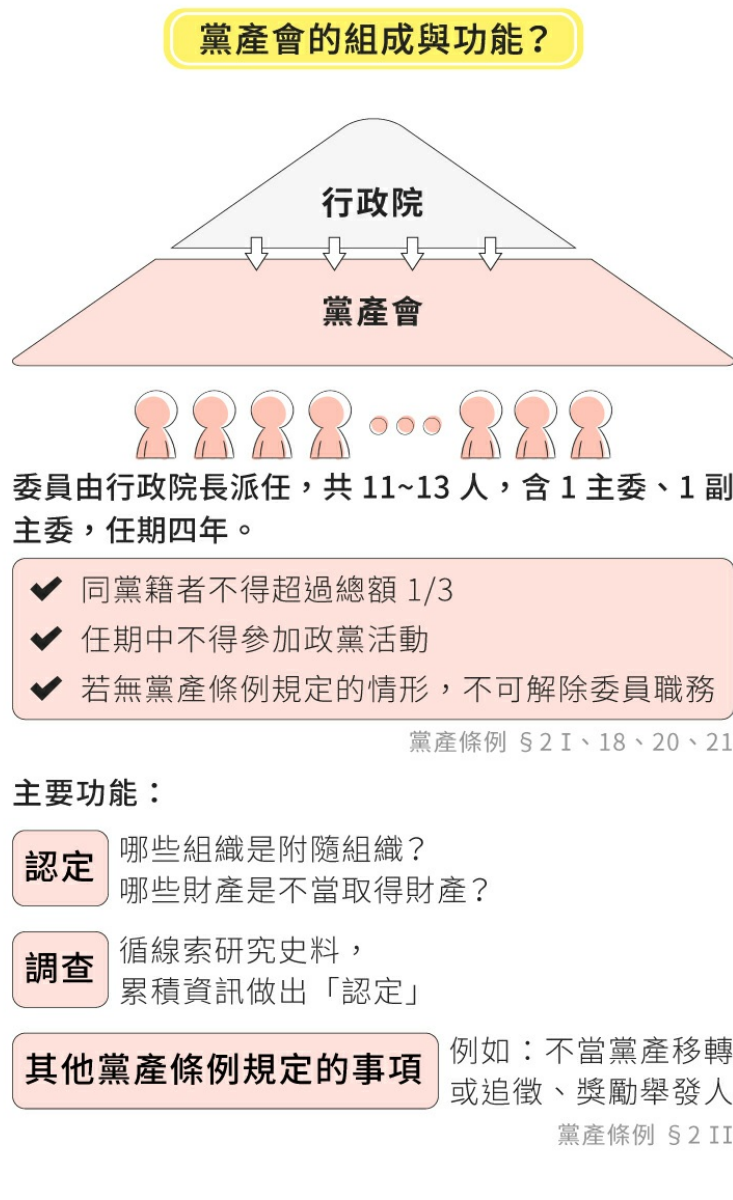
黨產會的組成與功能？

行政院

黨產會

委員由行政院長派任，共 11~13 人，含 1 主委、1 副主委，任期四年。

同黨籍者不得超過總額 1/3
任期中不得參加政黨活動
若無黨產條例規定的情形，不可解除委員職務

黨產條例 §2 I、18、20、21

主要功能：

認定
哪些組織是附隨組織？
哪些財產是不當取得財產？

調查
循線索研究史料，
累積資訊做出「認定」

其他黨產條例規定的事項
例如：不當黨產移轉或追徵、獎勵舉發人

黨產條例 §2 II